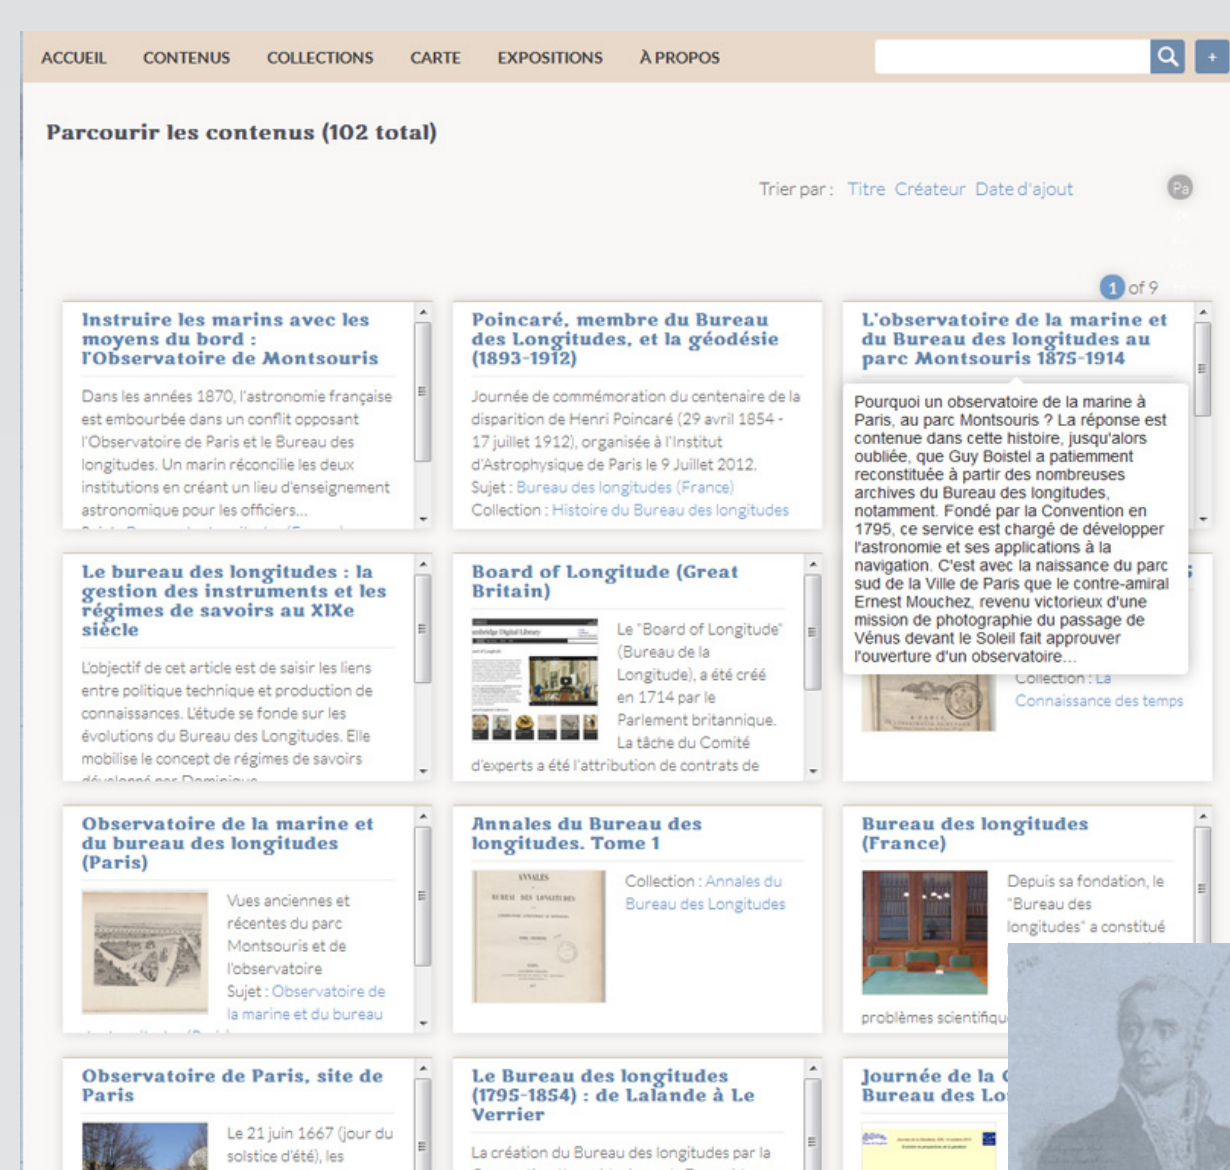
ACCUEIL CONTENUS COLLECTIONS CARTE EXPOSITIONS À PROPOS

+

Parcourir les contenus (102 total)

Trier par : Titre Créateur Date d'ajout

1 of 9

Instruire les marins avec les moyens du bord : l'Observatoire de Montsouris

Dans les années 1870, l'astronomie française est embourbée dans un conflit opposant l'Observatoire de Paris et le Bureau des longitudes. Un marin réconcilie les deux institutions en créant un lieu d'enseignement astronomique pour les officiers...

Poincaré, membre du Bureau des Longitudes, et la géodésie (1893-1912)

Journée de commémoration du centenaire de la disparition de Henri Poincaré (29 avril 1854 - 17 juillet 1912), organisée à l'Institut d'Astrophysique de Paris le 9 Juillet 2012.
Sujet : Bureau des longitudes (France)
Collection : Histoire du Bureau des longitudes

L'observatoire de la marine et du Bureau des longitudes au parc Montsouris 1875-1914

Pourquoi un observatoire de la marine à Paris, au parc Montsouris ? La réponse est contenue dans cette histoire, jusqu'alors oubliée, que Guy Boistel a patiemment reconstituée à partir des nombreuses archives du Bureau des longitudes, notamment. Fondé par la Convention en 1795, ce service est chargé de développer l'astronomie et ses applications à la navigation. C'est avec la naissance du parc sud de la Ville de Paris que le contre-amiral Ernest Mouchez, revenu victorieux d'une mission de photographie du passage de Vénus devant le Soleil fait approuver l'ouverture d'un observatoire...

Le bureau des longitudes : la gestion des instruments et les régimes de savoirs au XIXe siècle

L'objectif de cet article est de saisir les liens entre politique technique et production de connaissances. L'étude se fonde sur les évolutions du Bureau des Longitudes. Elle mobilise le concept de régimes de savoirs

Board of Longitude (Great Britain)

Le "Board of Longitude" (Bureau de la Longitude), a été créé en 1714 par le Parlement britannique. La tâche du Comité d'experts a été l'attribution de contrats de

Collection : La Connaissance des temps

Observatoire de la marine et du bureau des longitudes (Paris)

Vues anciennes et récentes du parc Montsouris et de l'observatoire
Sujet : Observatoire de la marine et du bureau

Annales du Bureau des longitudes. Tome 1

Collection : Annales du Bureau des Longitudes

Bureau des longitudes (France)

Depuis sa fondation, le "Bureau des longitudes" a constitué
problèmes scientifiqu

Observatoire de Paris, site de Paris

Le 21 juin 1667 (jour du solstice d'été), les

Le Bureau des longitudes (1795-1854) : de Lalande à Le Verrier

La création du Bureau des longitudes par la

Journée de la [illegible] Bureau des Lo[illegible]